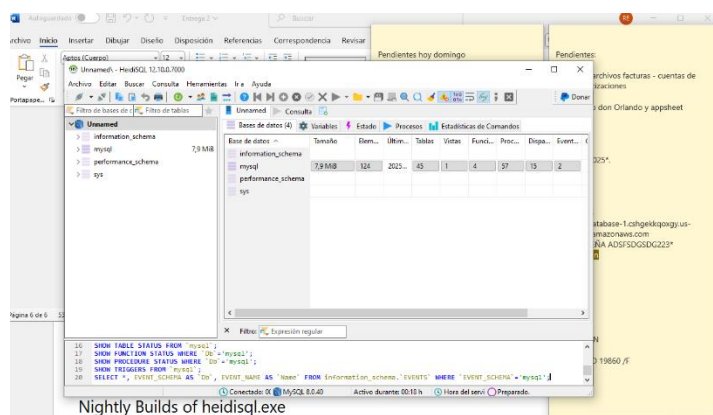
Autoguardado Entrega 2 Buscar

Archivo Inicio Insertar Dibujar Diseño Disposición Referencias Correspondencia Revisar

Pegar Portapape...

Aptos (Cuerpo) 12

Pendientes hoy domingo

Pendientes:
archivos facturas - cuentas de
izaciones
don Orlando y appsheet
025".
atabase-1.cshgekkqoxgy.us-
amazonaws.com
ÑA ADSFSDGSDG223*

Unnamed\ - HeidiSQL 12.10.0.7000

Archivo Editar Buscar Consulta Herramientas Ir a Ayuda

Donar

Filtro de bases de d Filtro de tablas

Unnamed Consulta

Unnamed
information_schema
mysql 7,9 MiB
performance_schema
sys

Bases de datos (4) Variables Estado Procesos Estadísticas de Comandos

| Base de datos | Tamaño | Elem... | Últim... | Tablas | Vistas | Funci... | Proc... | Dispa... | Event... |
|---|---|---|---|---|---|---|---|---|---|
| information_schema | | | | | | | | | |
| mysql | 7,9 MiB | 124 | 2025... | 45 | 1 | 4 | 57 | 15 | 2 |
| performance_schema | | | | | | | | | |
| sys | | | | | | | | | |

Filtro: Expresión regular

16 SHOW TABLE STATUS FROM `mysql`;
17 SHOW FUNCTION STATUS WHERE `Db`='mysql';
18 SHOW PROCEDURE STATUS WHERE `Db`='mysql';
19 SHOW TRIGGERS FROM `mysql`;
20 SELECT *, EVENT_SCHEMA AS `Db`, EVENT_NAME AS `Name` FROM information_schema.`EVENTS` WHERE `EVENT_SCHEMA`='mysql';

Conectado: 0( MySQL 8.0.40 Activo durante: 00:10 h Hora del servi Preparado.

N
) 19860 /F

Página 6 de 6

Nightly Builds of heidisql.exe